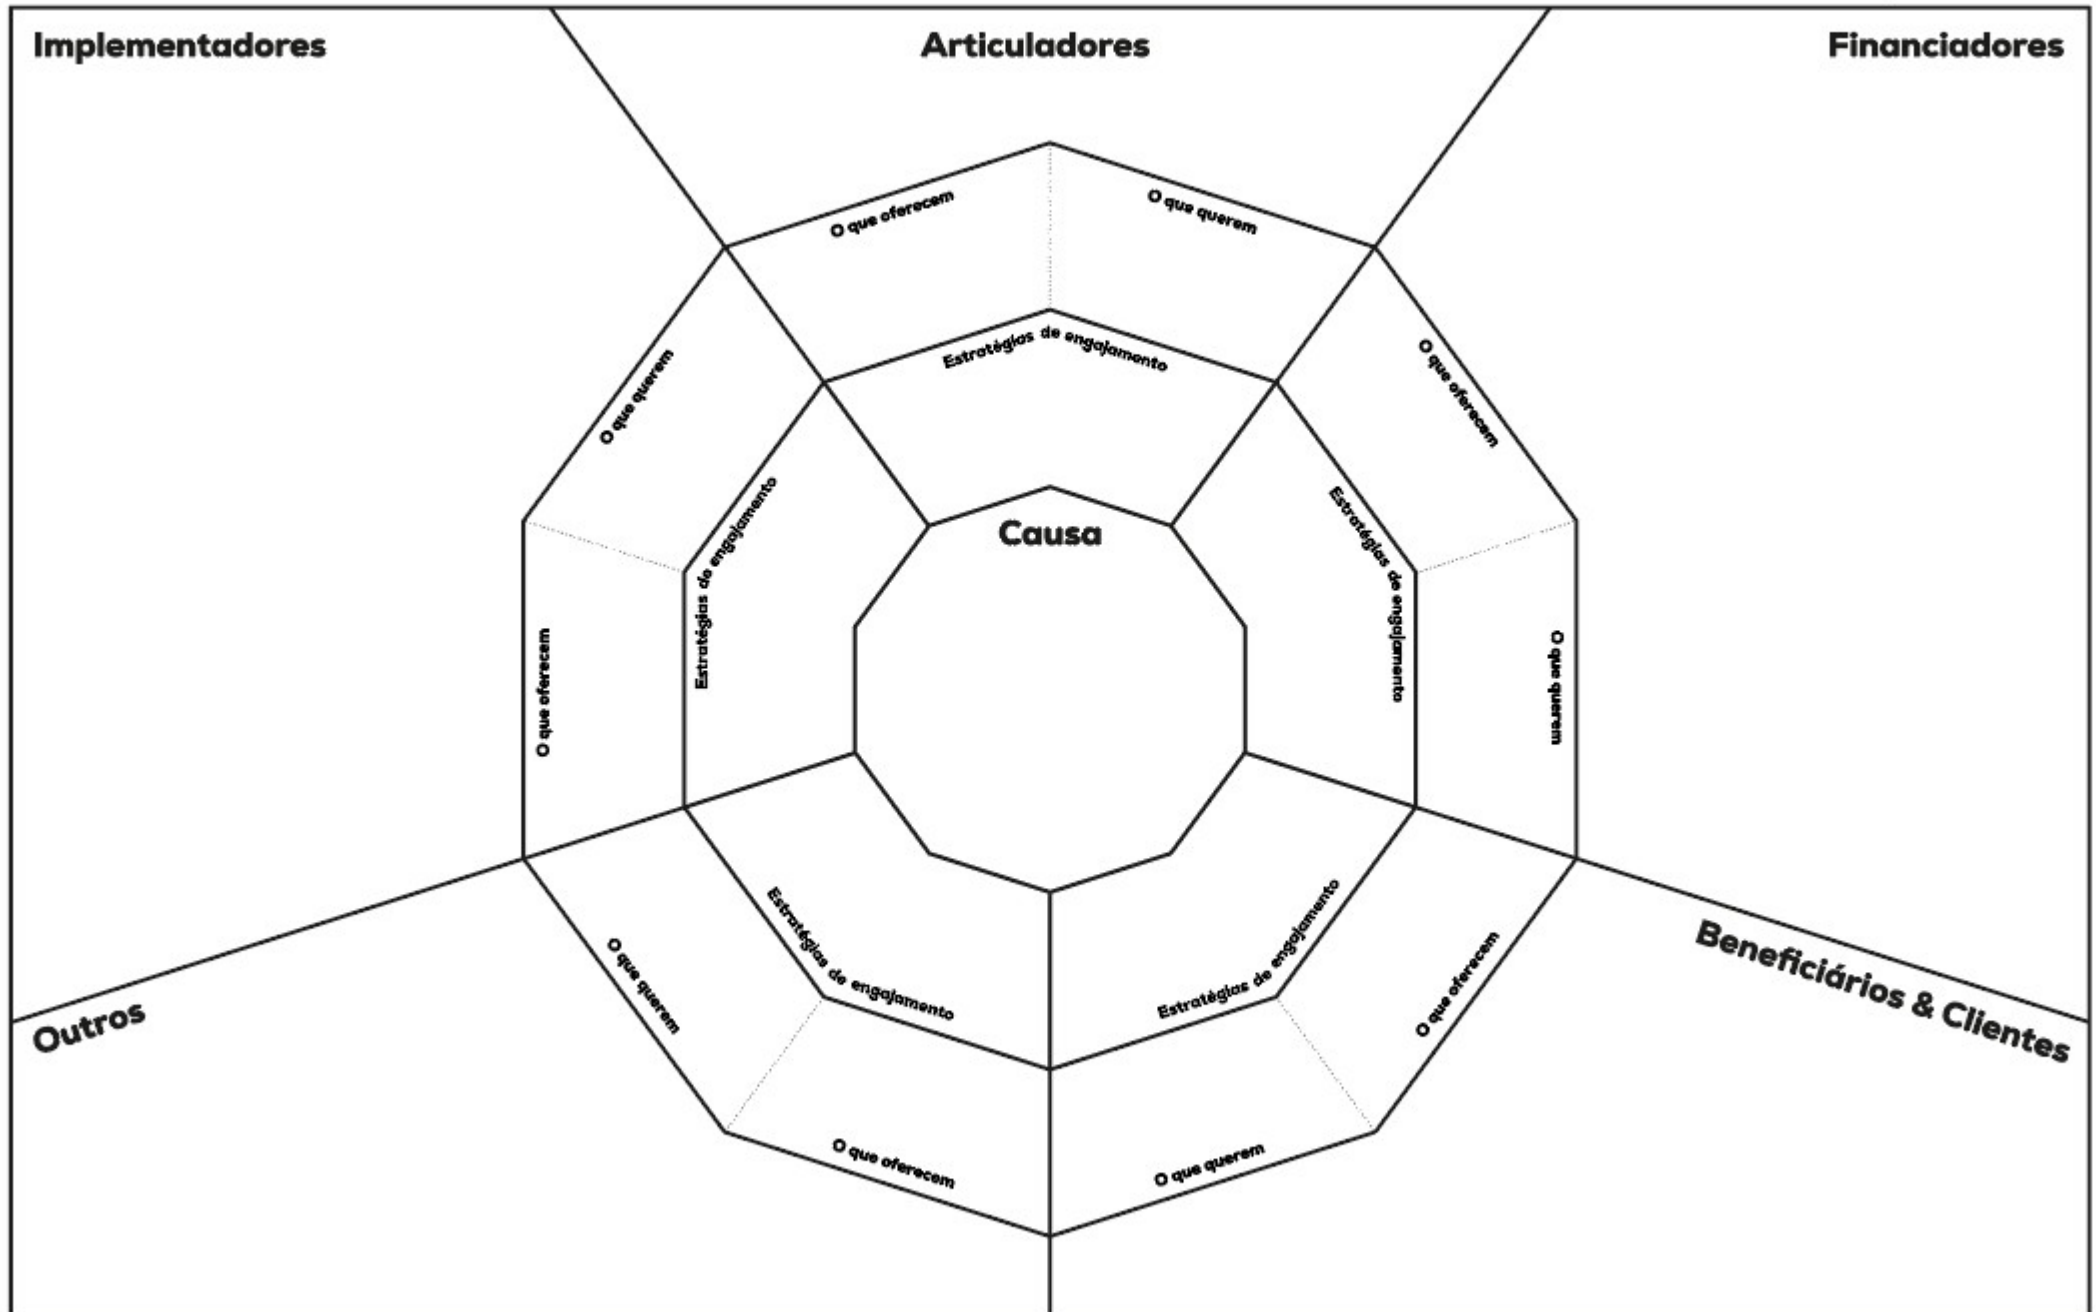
Implementadores

Articuladores

Financiadores

O que oferecem

O que querem

Estratégias de engajamento

O que querem

O que oferecem

Estratégias de engajamento

Causa

Estratégias de engajamento

O que oferecem

O que querem

Estratégias de engajamento

Estratégias de engajamento

O que querem

O que oferecem

Outros

Beneficiários & Clientes

O que oferecem

O que querem